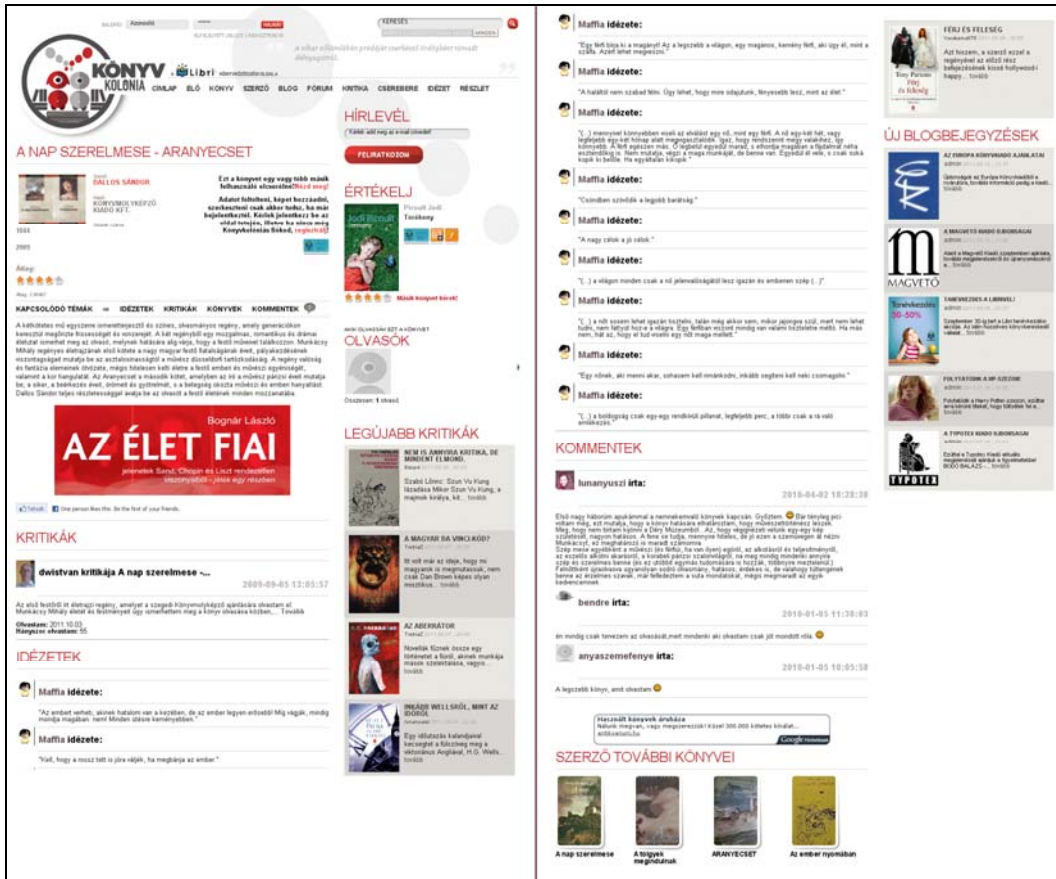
BELÉPÉS KERESÉS

KÖNYV KOLÓNIA Libri

CIMLAP ELŐ KÖNYV SZERZŐ BLOG FÓRUM KRITIKA CSEREBERE IDÉZET RÉSZLET

A NAP SZERELMESE - ARANYECSET

DALLOS SÁNDOR

KÖNYVMOLYKÉPZŐ KIADÓ KFT.

Ezt a könyvet egy vagy több másik felhasználó olvasta! Nézd meg!

HÍRLEVÉL

FELIRATKOZOM

ÉRTÉKELJ

Picoult Jodi
Tizenkilenc perc

Másik könyvet kérek!

KAPCSOLÓDÓ TÉMÁK IDÉZETEK KRITIKÁK KÖNYVEK KOMMENTEK

OLVASÓK

Összesen: 1 olvasó

LEGÚJABB KRITIKÁK

NEM IS ANNYIRA KRITIKA, DE MINDENT ELMOND.

A MAGYAR DA VINCI KÓD?

AZ ABERRÁTOR

INKÁBB WELLSRŐL, MINT AZ IDŐRŐL

Bognár László
AZ ÉLET FIAI

KRITIKÁK

dwistvan kritikája A nap szerelmese -...

2009-09-05 13:05:57

IDÉZETEK

Maffia idézete:

"Az embert verheti, akinek hatalom van a kezében, de az ember legyen erősebb! Míg vágják, mindig mondja magában: nem! Minden ütésre keményebben."

Maffia idézete:

"Vaii, hogy a rossz tett is jóra vájjék, ha megbánja az ember."

Maffia idézete:

Maffia idézete:

Maffia idézete:

Maffia idézete:

Maffia idézete:

Maffia idézete:

Maffia idézete:

Maffia idézete:

Maffia idézete:

KOMMENTEK

lunanyuszi írta:

2010-04-02 18:28:38

bendre írta:

2010-01-05 11:38:03

anyaszemefenye írta:

2010-01-05 10:05:58

A legszebb könyv, amit olvastam

SZERZŐ TOVÁBBI KÖNYVEI

A nap szerelmese

A tölgyek megindulnak

ARANYECSET

Az ember nyomában

FÉRJ ÉS FELESÉG

Azt hiszem, a szerző ezzel a regényével az előző rész befejezésének kissé hollywood-i happy... tovább

ÚJ BLOGBEJEGYZÉSEK

AZ EURÓPA KÖNYVKIADÓ AJÁNLATAI

A MAGVETŐ KIADÓ ÚJDONSÁGAI

TANÉVKEZDÉS A LIBRIVEL!

FOLYTATÓDIK A HP-SZEZON!

A TYPOTEX KIADÓ ÚJDONSÁGAI

MAGVETŐ

TYPOTEX